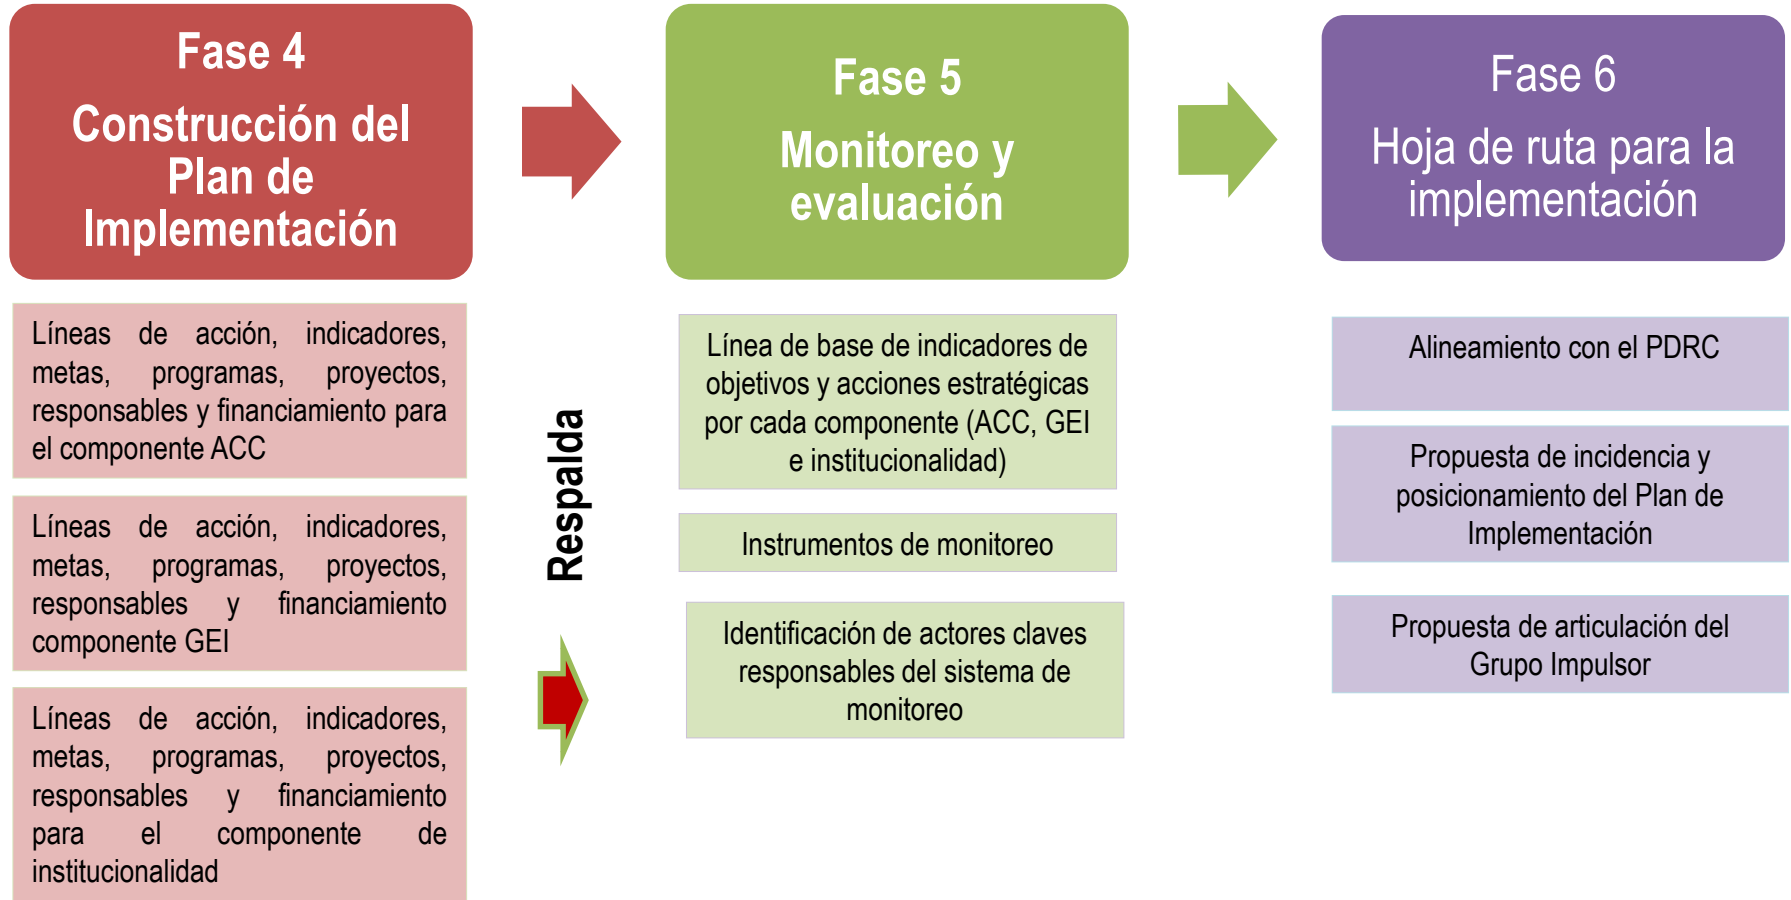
Fase 4
Construcción del Plan de Implementación

Líneas de acción, indicadores, metas, programas, proyectos, responsables y financiamiento para el componente ACC

Líneas de acción, indicadores, metas, programas, proyectos, responsables y financiamiento componente GEI

Líneas de acción, indicadores, metas, programas, proyectos, responsables y financiamiento para el componente de institucionalidad

Respalda

Fase 5
Monitoreo y evaluación

Línea de base de indicadores de objetivos y acciones estratégicas por cada componente (ACC, GEI e institucionalidad)

Instrumentos de monitoreo

Identificación de actores claves responsables del sistema de monitoreo

Fase 6
Hoja de ruta para la implementación

Alineamiento con el PDRC

Propuesta de incidencia y posicionamiento del Plan de Implementación

Propuesta de articulación del Grupo Impulsor